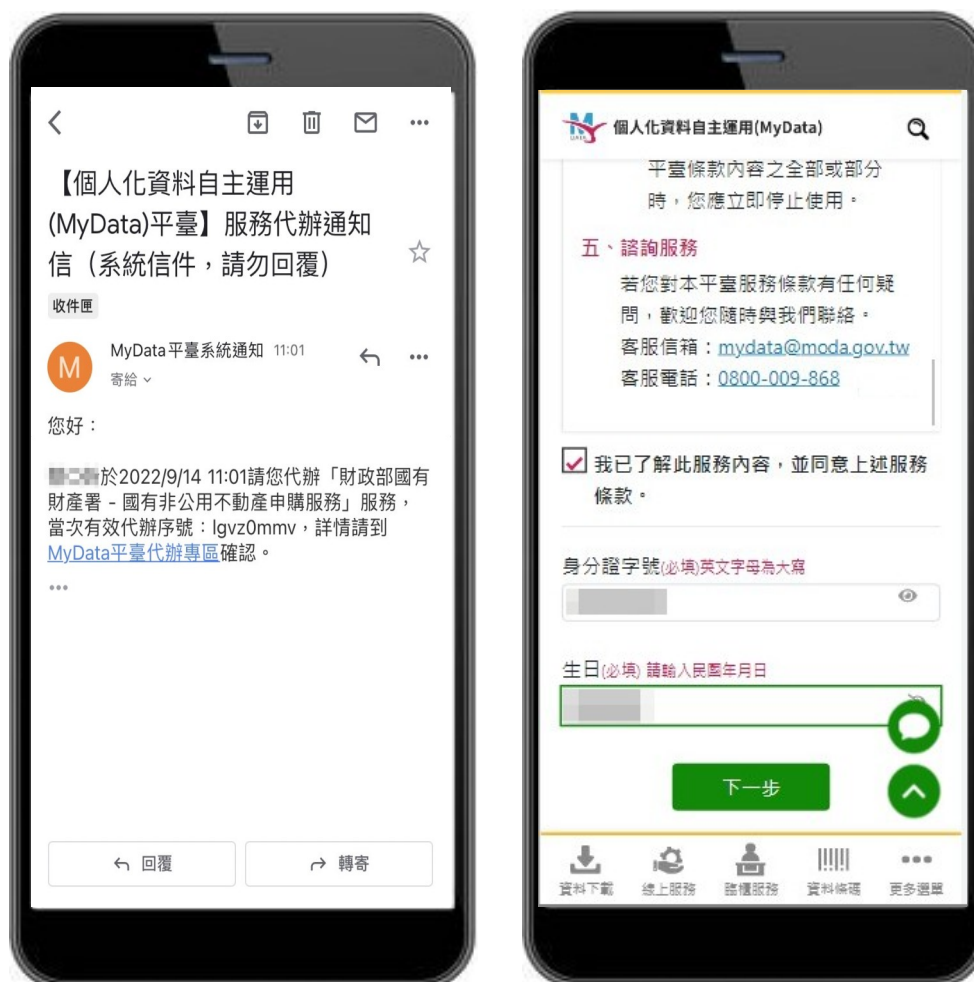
【個人化資料自主運用(MyData)平臺】服務代辦通知信（系統信件，請勿回覆）

收件匣

M

MyData平臺系統通知 11:01

寄給

您好：

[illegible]於2022/9/14 11:01請您代辦「財政部國有財產署 - 國有非公用不動產申購服務」服務，當次有效代辦序號：lgvz0mmv，詳情請到MyData平臺代辦專區確認。

...

回覆

轉寄

個人化資料自主運用(MyData)

平臺條款內容之全部或部分時，您應立即停止使用。

五、諮詢服務

若您對本平臺服務條款有任何疑問，歡迎您隨時與我們聯絡。

客服信箱：mydata@moda.gov.tw

客服電話：0800-009-868

我已了解此服務內容，並同意上述服務條款。

身分證字號(必填)英文字母為大寫

生日(必填) 請輸入民國年月日

下一步

資料下載 線上服務 臨櫃服務 資料條碼 更多選單